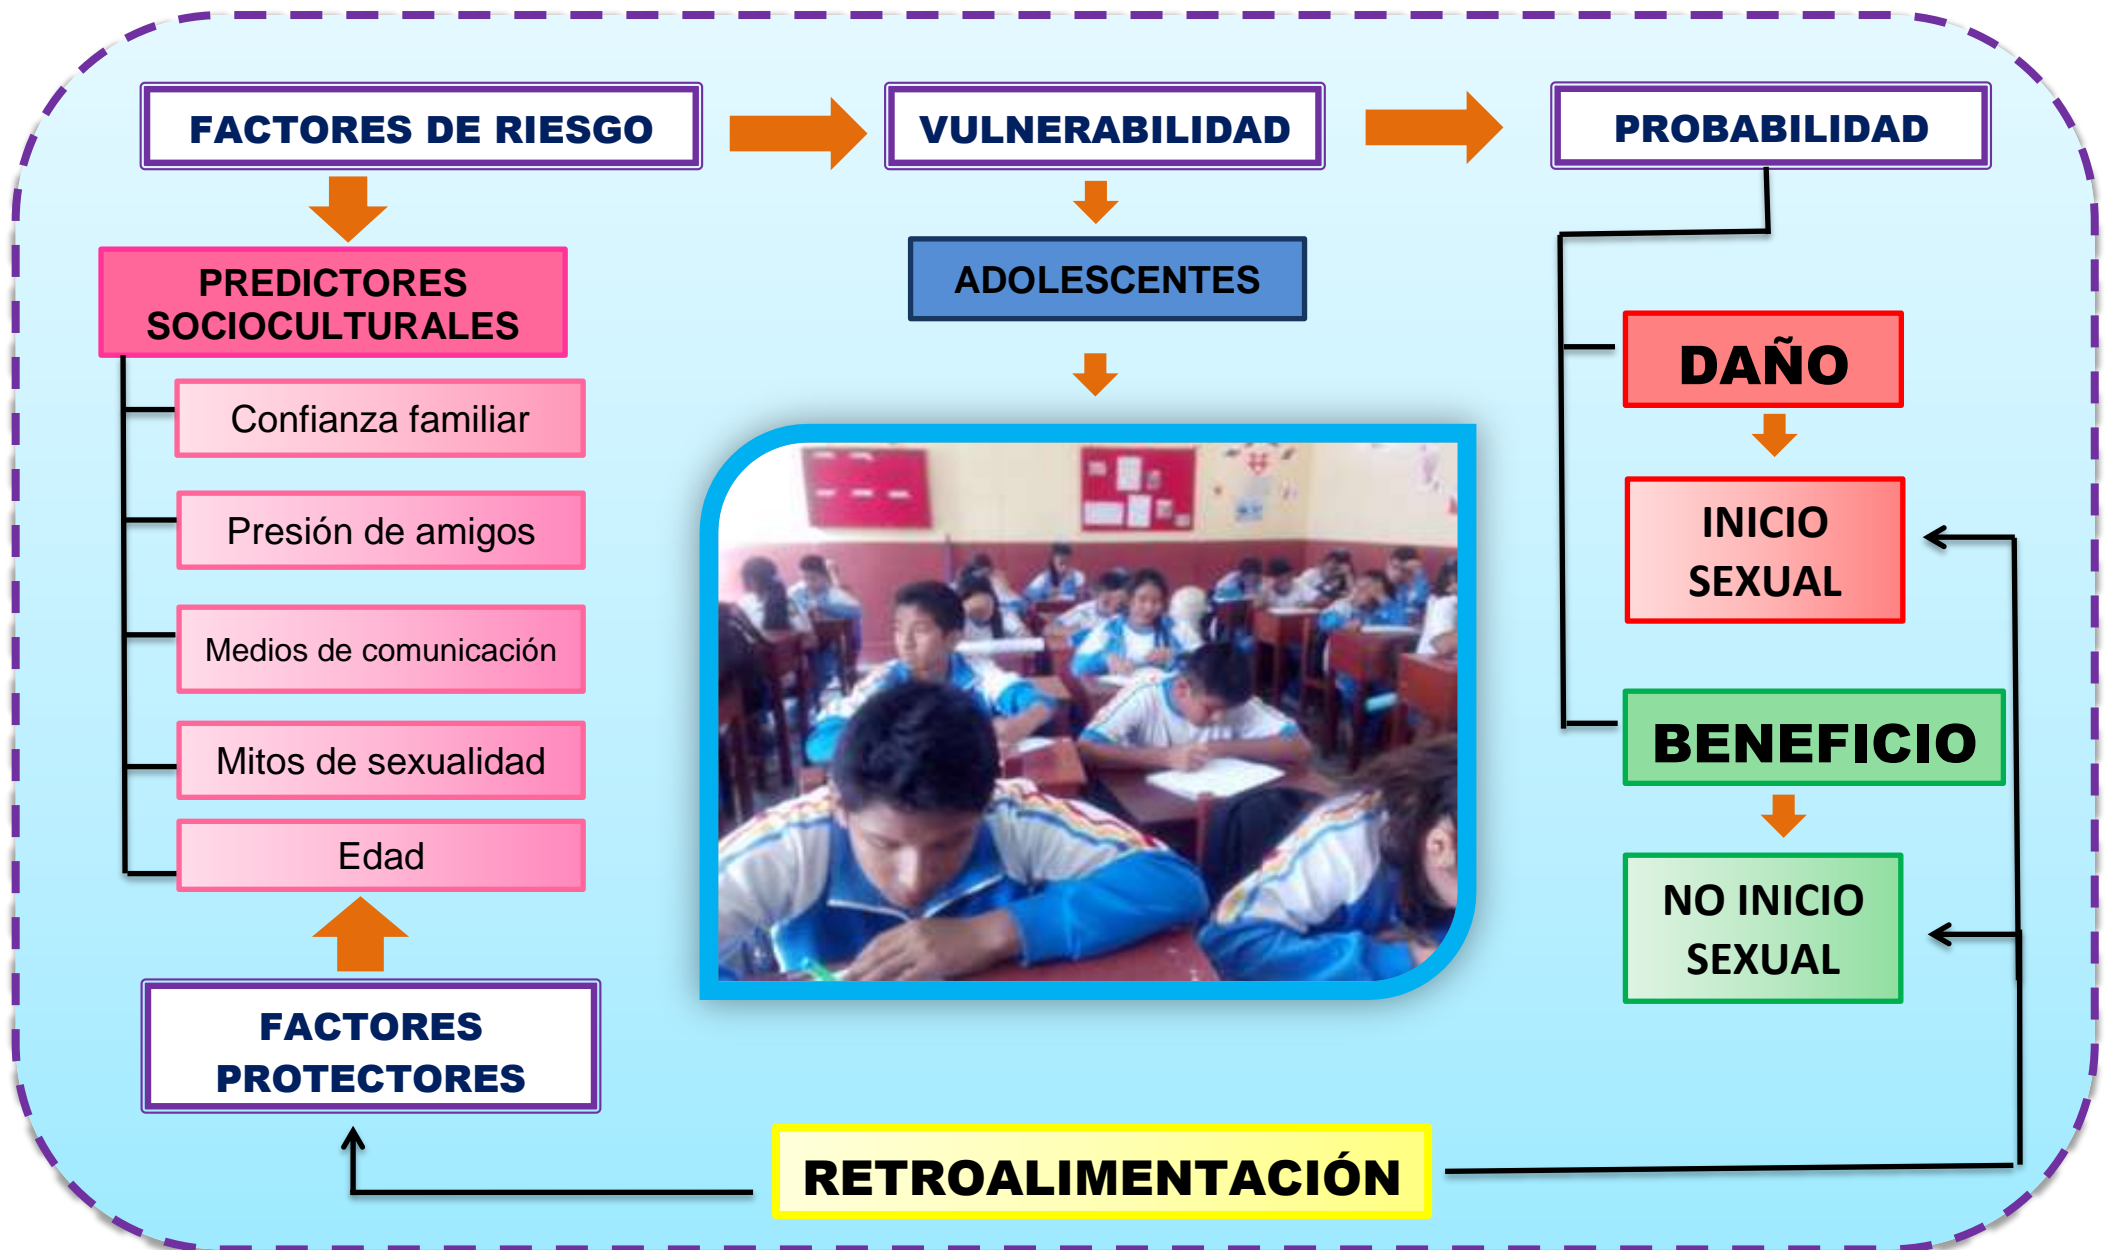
FACTORES DE RIESGO

VULNERABILIDAD

PROBABILIDAD

PREDICTORES SOCIOCULTURALES

Confianza familiar

Presión de amigos

Medios de comunicación

Mitos de sexualidad

Edad

ADOLESCENTES

DAÑO

INICIO SEXUAL

BENEFICIO

NO INICIO SEXUAL

FACTORES PROTECTORES

RETROALIMENTACIÓN